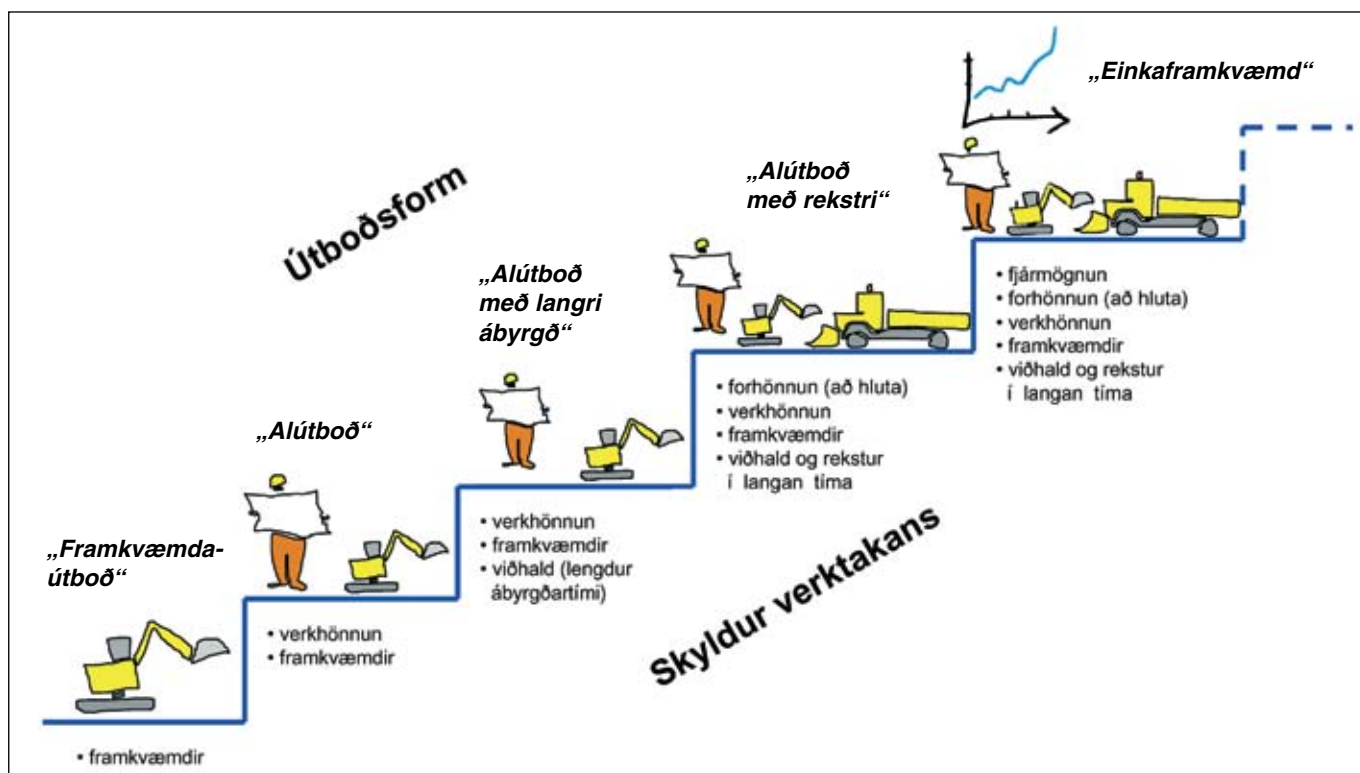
Útboðsform

„Framkvæmdaútboð“

• framkvæmdir

„Alútboð“

• verkhönnun
• framkvæmdir

„Alútboð með langri ábyrgð“

• verkhönnun
• framkvæmdir
• viðhald (lengdur ábyrgðartími)

„Alútboð með rekstri“

• forhönnun (að hluta)
• verkhönnun
• framkvæmdir
• viðhald og rekstur í langan tíma

„Einkaframkvæmd“

• fjármögnun
• forhönnun (að hluta)
• verkhönnun
• framkvæmdir
• viðhald og rekstur í langan tíma

Skyldur verktakans